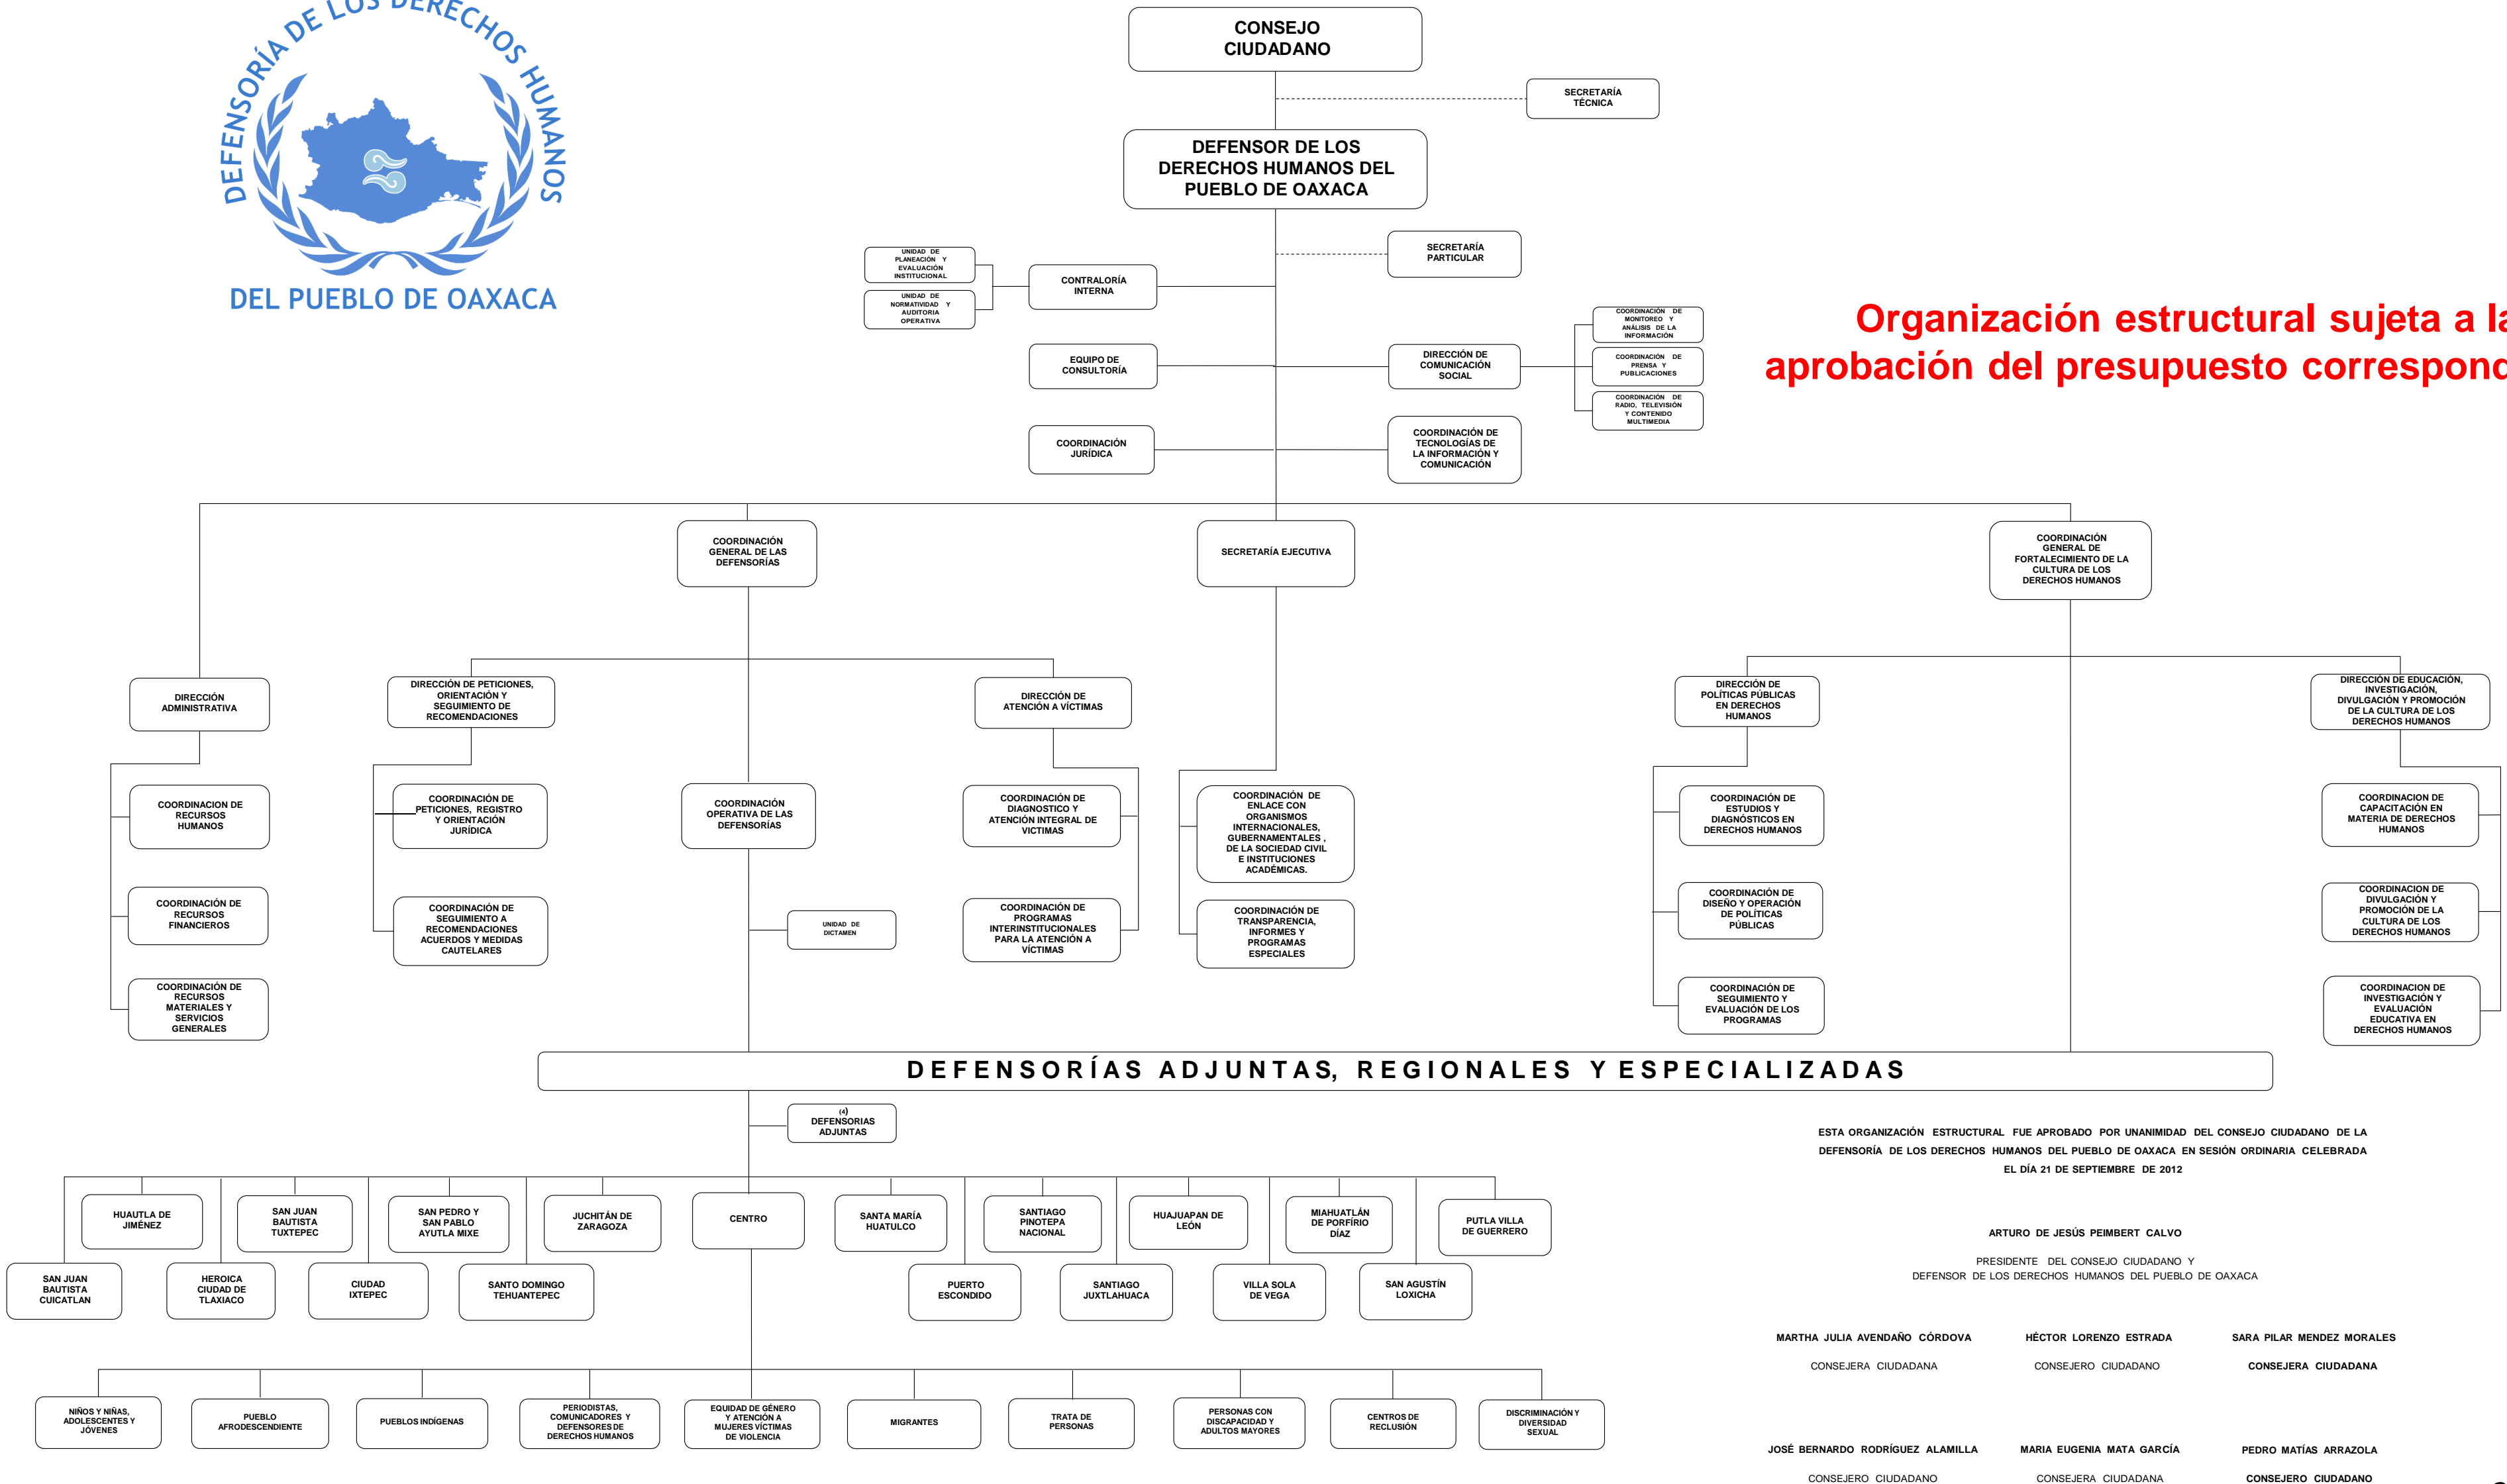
DEFENSORÍA DE LOS DERECHOS HUMANOS
DEL PUEBLO DE OAXACA

CONSEJO CIUDADANO

SECRETARÍA TÉCNICA

DEFENSOR DE LOS DERECHOS HUMANOS DEL PUEBLO DE OAXACA

SECRETARÍA PARTICULAR

UNIDAD DE PLANEACIÓN Y EVALUACIÓN INSTITUCIONAL

UNIDAD DE NORMATIVIDAD Y AUDITORIA OPERATIVA

CONTRALORÍA INTERNA

Organización estructural sujeta a la
aprobación del presupuesto correspond

COORDINACIÓN DE MONITOREO Y ANÁLISIS DE LA INFORMACIÓN

COORDINACIÓN DE PRENSA Y PUBLICACIONES

COORDINACIÓN DE RADIO, TELEVISIÓN Y CONTENIDO MULTIMEDIA

EQUIPO DE CONSULTORÍA

DIRECCIÓN DE COMUNICACIÓN SOCIAL

COORDINACIÓN JURÍDICA

COORDINACIÓN DE TECNOLOGÍAS DE LA INFORMACIÓN Y COMUNICACIÓN

COORDINACIÓN GENERAL DE LAS DEFENSORÍAS

SECRETARÍA EJECUTIVA

COORDINACIÓN GENERAL DE FORTALECIMIENTO DE LA CULTURA DE LOS DERECHOS HUMANOS

DIRECCIÓN ADMINISTRATIVA

DIRECCIÓN DE PETICIONES, ORIENTACIÓN Y SEGUIMIENTO DE RECOMENDACIONES

DIRECCIÓN DE ATENCIÓN A VÍCTIMAS

DIRECCIÓN DE POLÍTICAS PÚBLICAS EN DERECHOS HUMANOS

DIRECCIÓN DE EDUCACIÓN, INVESTIGACIÓN, DIVULGACIÓN Y PROMOCIÓN DE LA CULTURA DE LOS DERECHOS HUMANOS

COORDINACION DE RECURSOS HUMANOS

COORDINACIÓN DE PETICIONES, REGISTRO Y ORIENTACIÓN JURÍDICA

COORDINACIÓN OPERATIVA DE LAS DEFENSORÍAS

COORDINACIÓN DE DIAGNOSTICO Y ATENCIÓN INTEGRAL DE VICTIMAS

COORDINACIÓN DE ENLACE CON ORGANISMOS INTERNACIONALES, GUBERNAMENTALES , DE LA SOCIEDAD CIVIL E INSTITUCIONES ACADÉMICAS.

COORDINACIÓN DE ESTUDIOS Y DIAGNÓSTICOS EN DERECHOS HUMANOS

COORDINACION DE CAPACITACIÓN EN MATERIA DE DERECHOS HUMANOS

COORDINACIÓN DE RECURSOS FINANCIEROS

COORDINACIÓN DE SEGUIMIENTO A RECOMENDACIONES ACUERDOS Y MEDIDAS CAUTELARES

UNIDAD DE DICTAMEN

COORDINACIÓN DE PROGRAMAS INTERINSTITUCIONALES PARA LA ATENCIÓN A VÍCTIMAS

COORDINACIÓN DE TRANSPARENCIA, INFORMES Y PROGRAMAS ESPECIALES

COORDINACIÓN DE DISEÑO Y OPERACIÓN DE POLÍTICAS PÚBLICAS

COORDINACION DE DIVULGACIÓN Y PROMOCIÓN DE LA CULTURA DE LOS DERECHOS HUMANOS

COORDINACIÓN DE RECURSOS MATERIALES Y SERVICIOS GENERALES

COORDINACIÓN DE SEGUIMIENTO Y EVALUACIÓN DE LOS PROGRAMAS

COORDINACION DE INVESTIGACIÓN Y EVALUACIÓN EDUCATIVA EN DERECHOS HUMANOS

DEFENSORÍAS ADJUNTAS, REGIONALES Y ESPECIALIZADAS

(4) DEFENSORIAS ADJUNTAS

HUAUTLA DE JIMÉNEZ
SAN JUAN BAUTISTA TUXTEPEC
SAN PEDRO Y SAN PABLO AYUTLA MIXE
JUCHITÁN DE ZARAGOZA
CENTRO
SANTA MARÍA HUATULCO
SANTIAGO PINOTEPA NACIONAL
HUAJUAPAN DE LEÓN
MIAHUATLÁN DE PORFIRIO DÍAZ
PUTLA VILLA DE GUERRERO
SAN JUAN BAUTISTA CUICATLAN
HEROICA CIUDAD DE TLAXIACO
CIUDAD IXTEPEC
SANTO DOMINGO TEHUANTEPEC
PUERTO ESCONDIDO
SANTIAGO JUXTLAHUACA
VILLA SOLA DE VEGA
SAN AGUSTÍN LOXICHA

NIÑOS Y NIÑAS, ADOLESCENTES Y JÓVENES
PUEBLO AFRODESCENDIENTE
PUEBLOS INDÍGENAS
PERIODISTAS, COMUNICADORES Y DEFENSORES DE DERECHOS HUMANOS
EQUIDAD DE GÉNERO Y ATENCIÓN A MUJERES VÍCTIMAS DE VIOLENCIA
MIGRANTES
TRATA DE PERSONAS
PERSONAS CON DISCAPACIDAD Y ADULTOS MAYORES
CENTROS DE RECLUSIÓN
DISCRIMINACIÓN Y DIVERSIDAD SEXUAL

ESTA ORGANIZACIÓN ESTRUCTURAL FUE APROBADO POR UNANIMIDAD DEL CONSEJO CIUDADANO DE LA DEFENSORÍA DE LOS DERECHOS HUMANOS DEL PUEBLO DE OAXACA EN SESIÓN ORDINARIA CELEBRADA EL DÍA 21 DE SEPTIEMBRE DE 2012

ARTURO DE JESÚS PEIMBERT CALVO
PRESIDENTE DEL CONSEJO CIUDADANO Y DEFENSOR DE LOS DERECHOS HUMANOS DEL PUEBLO DE OAXACA

MARTHA JULIA AVENDAÑO CÓRDOVA
CONSEJERA CIUDADANA

HÉCTOR LORENZO ESTRADA
CONSEJERO CIUDADANO

SARA PILAR MENDEZ MORALES
CONSEJERA CIUDADANA

JOSÉ BERNARDO RODRÍGUEZ ALAMILLA
CONSEJERO CIUDADANO

MARIA EUGENIA MATA GARCÍA
CONSEJERA CIUDADANA

PEDRO MATÍAS ARRAZOLA
CONSEJERO CIUDADANO